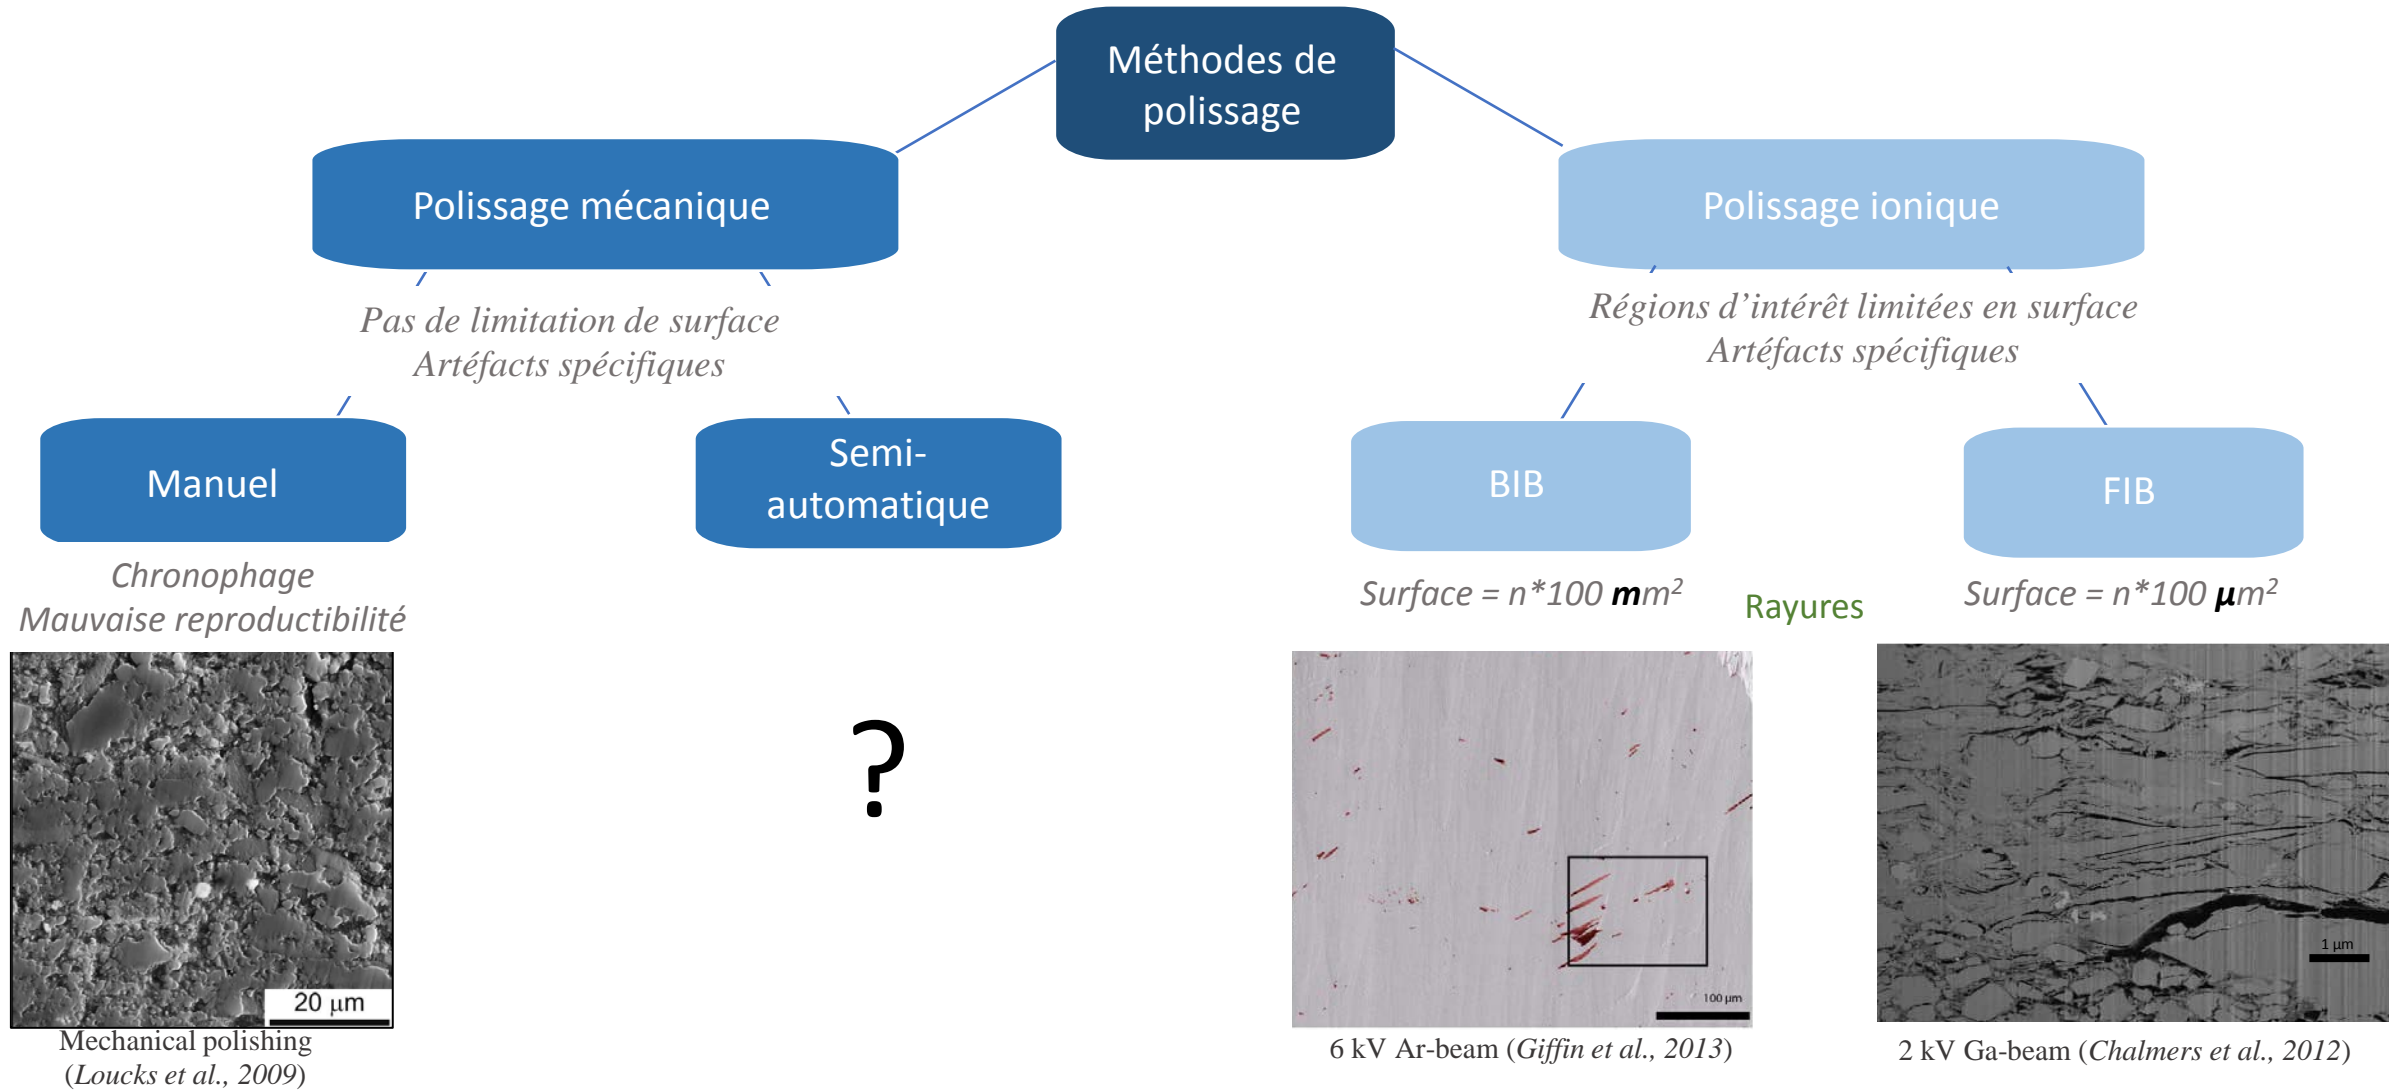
Méthodes de polissage

Polissage mécanique

Polissage ionique

Pas de limitation de surface
Artéfacts spécifiques

Régions d'intérêt limitées en surface
Artéfacts spécifiques

Manuel

Semi-automatique

BIB

FIB

Chronophage
Mauvaise reproductibilité

Surface = n*100 $\mathbf{m}m^2$

Rayures

Surface = n*100 $\boldsymbol{\mu}m^2$

20 µm

Mechanical polishing
(Loucks et al., 2009)

?

100 µm

6 kV Ar-beam (Giffin et al., 2013)

1 µm

2 kV Ga-beam (Chalmers et al., 2012)